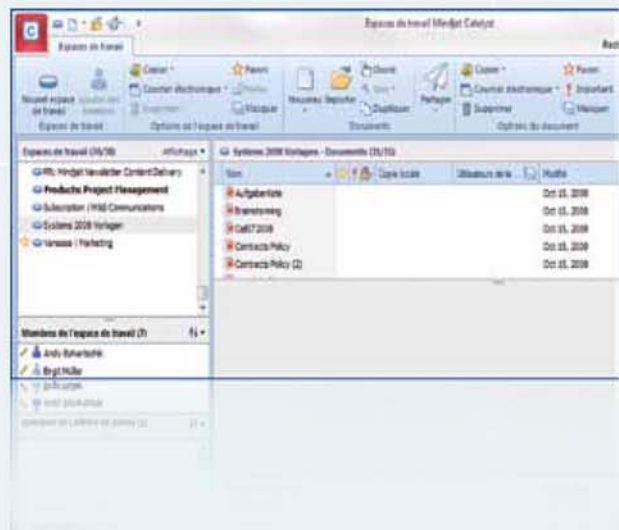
Espaces de travail Mindjet Catalyst

Espaces de travail

Nouvel espace de travail | Ajouter des membres

Copier | Courrier électronique | Supprimer

Favori | Marquer

Espaces de travail

Options de l'espace de travail

Nouveau | Importer | Ouvrir | Dupliquer

Documents

Partager

Copier | Courrier électronique | Supprimer

Favori | Important | Marquer

Options du document

Espaces de travail (25/38)

Affichage

PR: Mindjet Newsletter Content Delivery

Products Project Management

Subscription / PR&E Communications

Systems 2008 Vorlagen

Vanessa | Marketing

Membres de l'espace de travail (7)

Andy Bahartashi

Birgit Müller

Systems 2008 Vorlagen - Documents (31/31)

| Nom | Copie locale | Détenteur de la ... | Modifié |
|---|---|---|---|
| Aufgabenliste | | | Oct 15, 2008 |
| Brainstorming | | | Oct 15, 2008 |
| CeBIT 2008 | | | Oct 15, 2008 |
| Contracts Policy | | | Oct 15, 2008 |
| Contracts Policy (2) | | | Oct 15, 2008 |

Rech